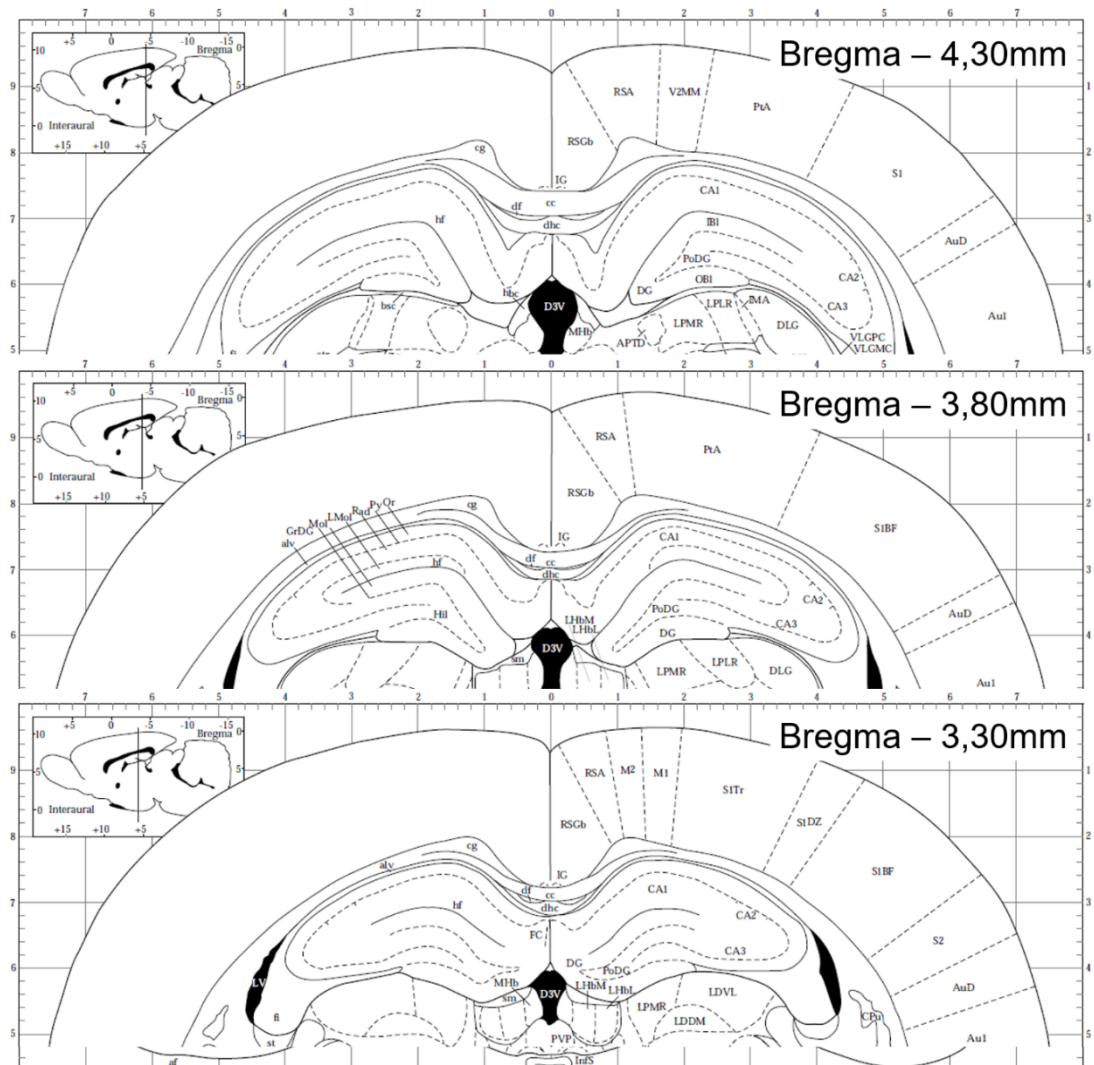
7 6 5 4 3 2 1 0 1 2 3 4 5 6 7

+5 0 -5 -10 -15
10 Bregma
5 5
0 Interaural
+15 +10 +5

Bregma – 4,30mm

9 8 7 6 5
1 2 3 4 5

RSA V2MM PtA
RSGb
S1
cg
IG
cc
CA1
df
hf
dhc
IBl
AuD
PoDG
OBl
CA2
DG
bsc
hbc
D3V
LPLR
IMA
CA3
MHb
LPMR
DLG
Au1
APTD
VLGPC
VLGMC

7 6 5 4 3 2 1 0 1 2 3 4 5 6 7

+5 0 -5 -10 -15
10 Bregma
5 5
0 Interaural
+15 +10 +5

Bregma – 3,80mm

9 8 7 6
1 2 3 4

RSA
PtA
RSGb
cg
S1BF
GrDG Mol LMol Rad Py Or
alv
IG
CA1
df
cc
hf
dhc
CA2
AuD
Hil
LHbM
PoDG
LHbL
CA3
DG
D3V
sm
LPMR
LPLR
DLG
Au1

7 6 5 4 3 2 1 0 1 2 3 4 5 6 7

+5 0 -5 -10 -15
10 Bregma
5 5
0 Interaural
+15 +10 +5

Bregma – 3,30mm

9 8 7 6 5
1 2 3 4 5

RSA M2 M1
S1Tr
S1DZ
RSGb
cg
S1BF
alv
IG
CA1
df
cc
hf
dhc
CA2
FC
CA3
S2
DG
PoDG
LV
MHb
LHbM
LHbL
D3V
sm
LPMR
LDVL
AuD
fi
LDDM
CPu
st
PVP
Au1
af
InfS